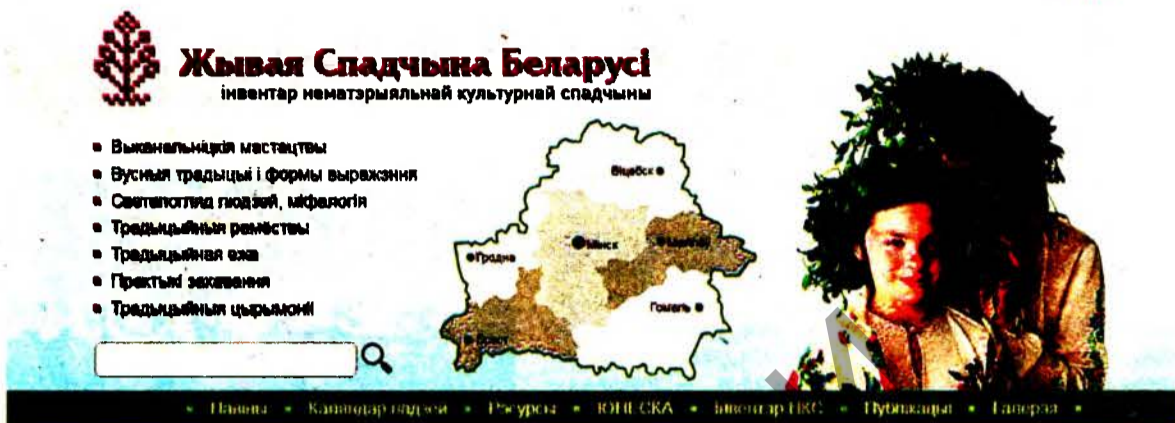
Жывая Спадчына Беларусі
інвентар нематэрыяльнай культурнай спадчыны

• Выканальніцкія мастацтвы
• Вусныя традыцыі і формы выражэння
• Светапогляд людзей, міфалогія
• Традыцыйныя рамёствы
• Традыцыйная ежа
• Практыкі захавання
• Традыцыйныя цырымоніі

Віцебск
Мінск
Магілёў
Гродна
Гомель
Брэст

• Навіны • Каляндар падзей • Рэсурсы • ЮНЕСКА • Інвентар НКС • Публікацыі • Галерэя •